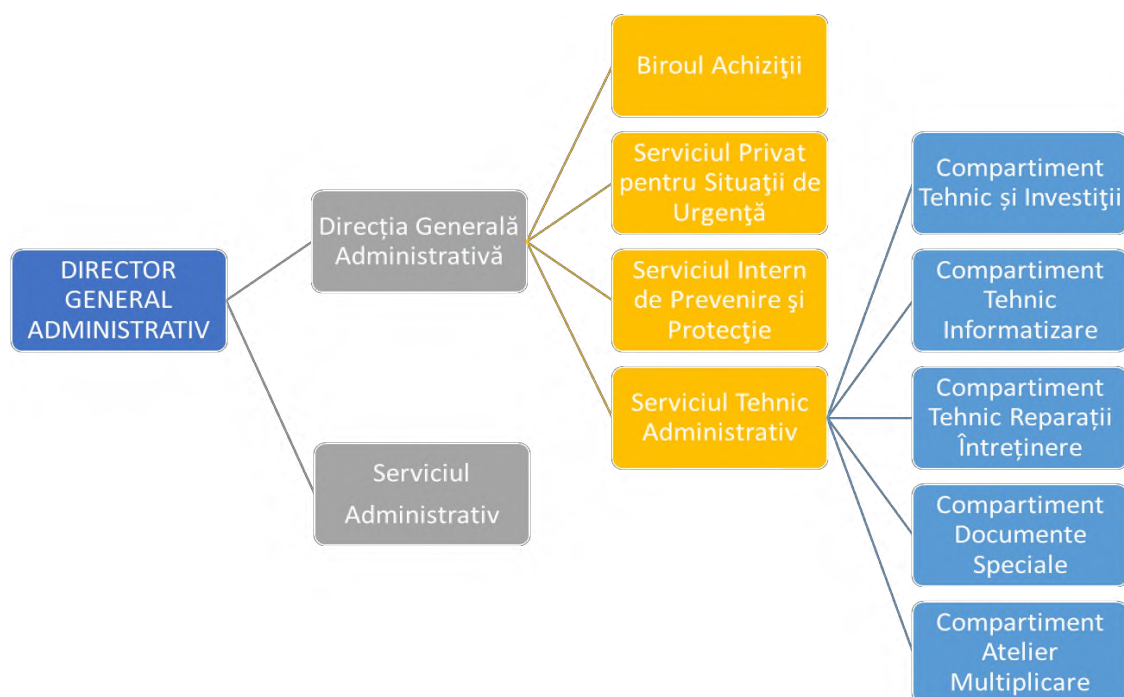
DIRECTOR GENERAL ADMINISTRATIV

Direcția Generală Administrativă

Serviciul Administrativ

Biroul Achiziţii

Serviciul Privat pentru Situaţii de Urgenţă

Serviciul Intern de Prevenire şi Protecţie

Serviciul Tehnic Administrativ

Compartiment Tehnic și Investiţii

Compartiment Tehnic Informatizare

Compartiment Tehnic Reparații Întreținere

Compartiment Documente Speciale

Compartiment Atelier Multiplicare